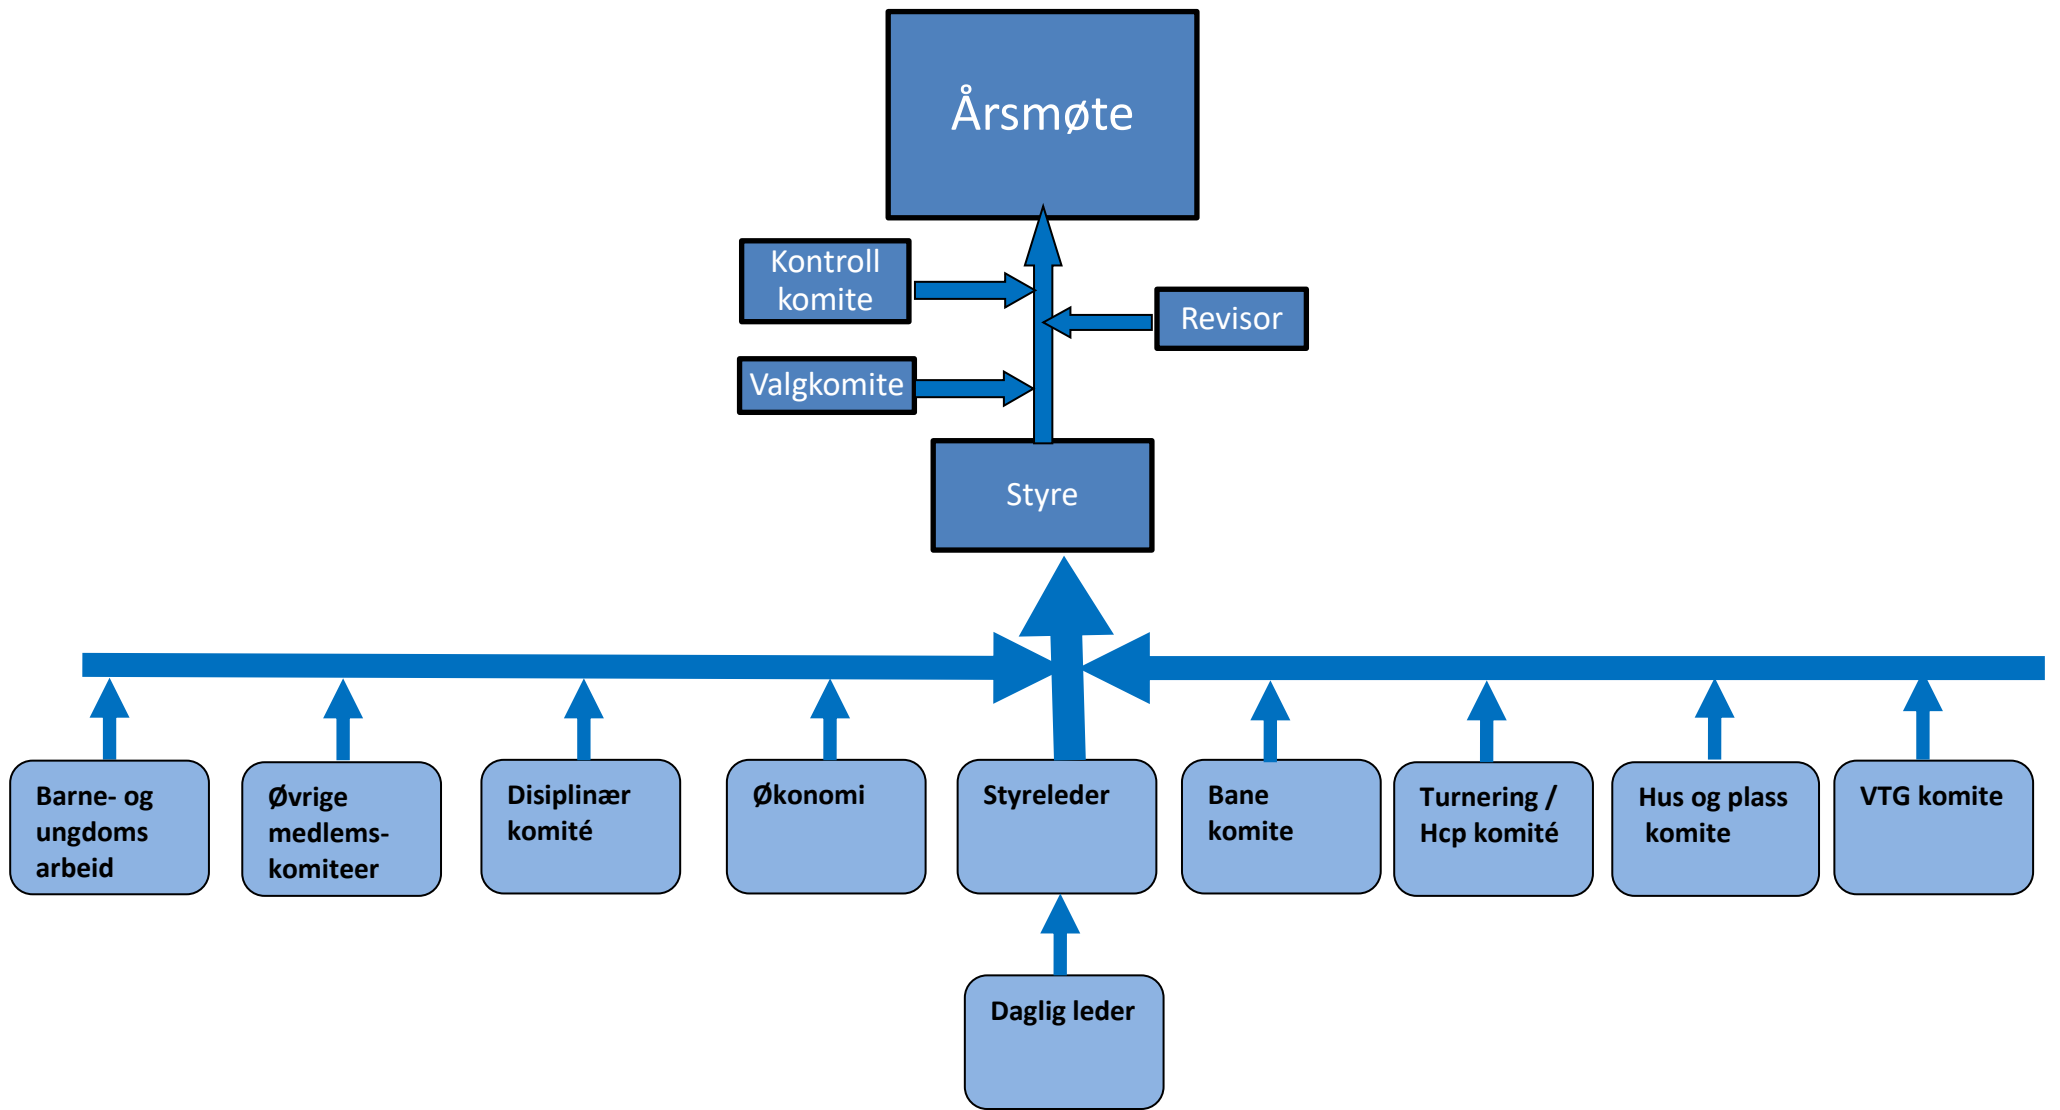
Årsmøte

Kontroll komite

Revisor

Valgkomite

Styre

Barne- og ungdoms arbeid

Øvrige medlems-komiteer

Disiplinær komité

Økonomi

Styreleder

Bane komite

Turnering / Hcp komité

Hus og plass komite

VTG komite

Daglig leder